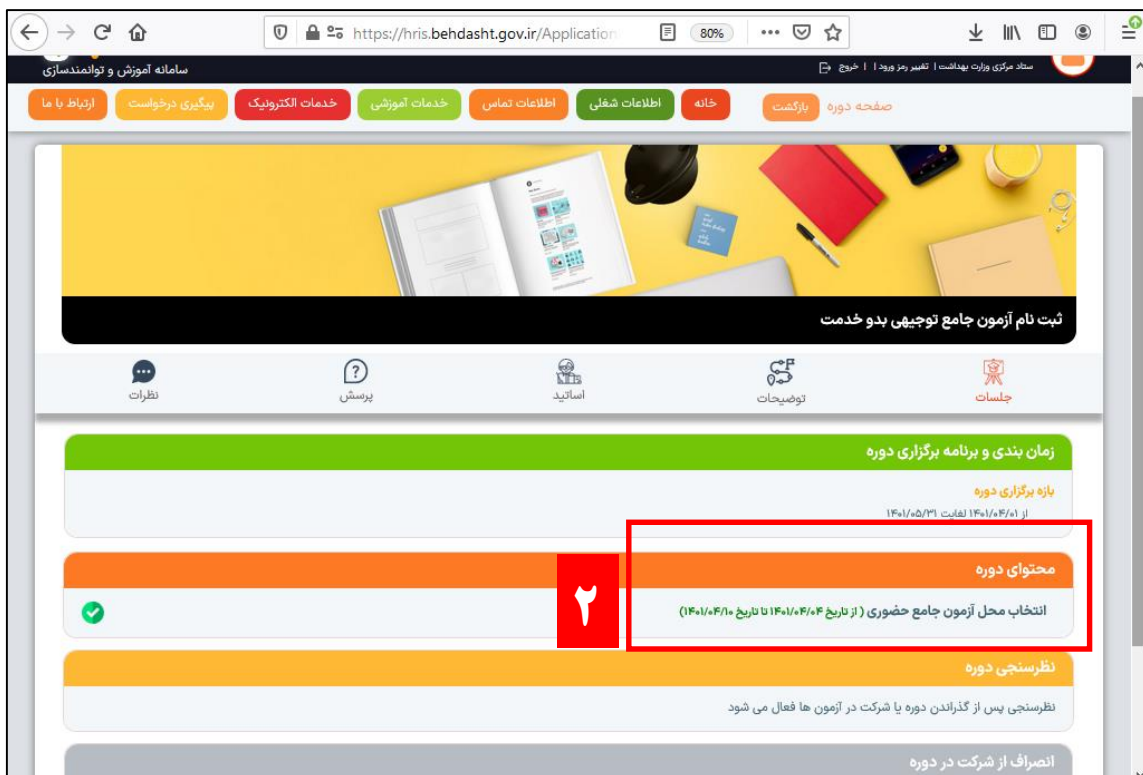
https://hris.behdasht.gov.ir/Application 80%

سامانه آموزش و توانمندسازی

ستاد مرکزی وزارت بهداشت | تغییر رمز ورود | | خروج

صفحه دوره بازگشت

خانه اطلاعات شغلی اطلاعات تماس خدمات آموزشی خدمات الکترونیک پیگیری درخواست ارتباط با ما

ثبت نام آزمون جامع توجیهی بدو خدمت

جلسات توضیحات اساتید پرسش نظرات

زمان بندی و برنامه برگزاری دوره

بازه برگزاری دوره

از ۱۴۰۱/۰۴/۰۱ لغایت ۱۴۰۱/۰۵/۳۱

محتوای دوره

۲

انتخاب محل آزمون جامع حضوری ( از تاریخ ۱۴۰۱/۰۴/۰۴ تا تاریخ ۱۴۰۱/۰۴/۱۰)

نظرسنجی دوره

نظرسنجی پس از گذراندن دوره یا شرکت در آزمون ها فعال می شود

انصراف از شرکت در دوره